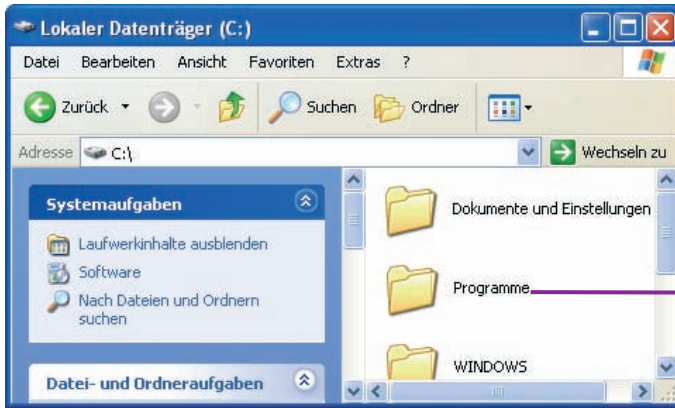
Lokaler Datenträger (C:)

Datei Bearbeiten Ansicht Favoriten Extras ?

Zurück Suchen Ordner

Adresse C:\

Wechseln zu

Systemaufgaben

Laufwerkinhalte ausblenden

Software

Nach Dateien und Ordnern suchen

Datei- und Ordneraufgaben

Dokumente und Einstellungen

Programme

WINDOWS